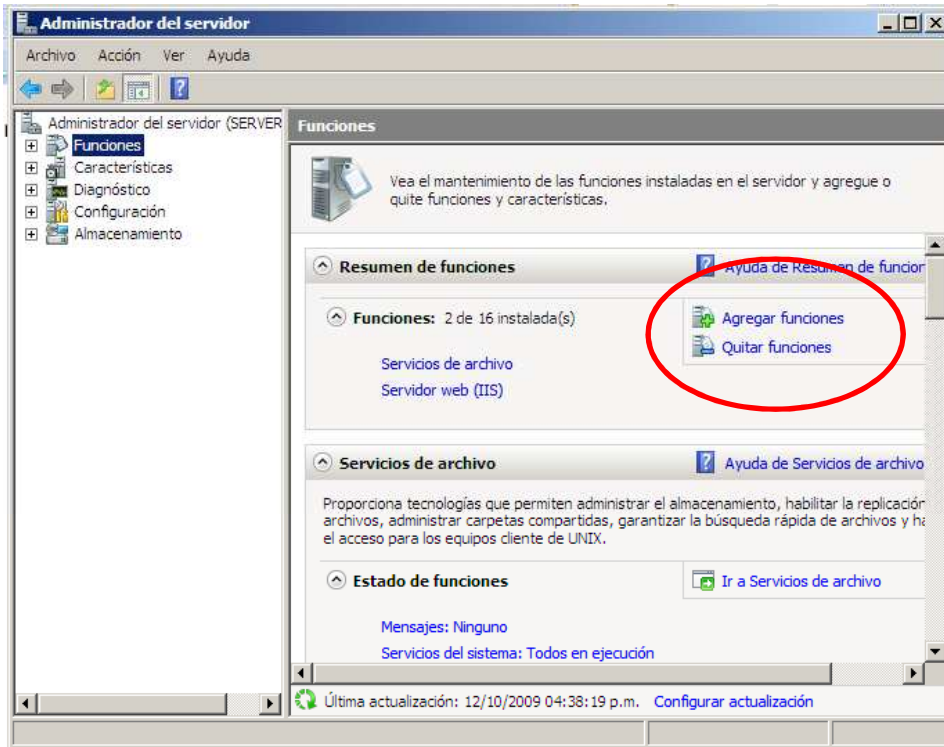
Administrador del servidor

Archivo Acción Ver Ayuda

Administrador del servidor (SERVER
Funciones
Características
Diagnóstico
Configuración
Almacenamiento

Funciones

Vea el mantenimiento de las funciones instaladas en el servidor y agregue o quite funciones y características.

Resumen de funciones
Ayuda de Resumen de funcion

Funciones: 2 de 16 instalada(s)
Agregar funciones
Quitar funciones

Servicios de archivo
Servidor web (IIS)

Servicios de archivo
Ayuda de Servicios de archivo

Proporciona tecnologías que permiten administrar el almacenamiento, habilitar la replicació archivos, administrar carpetas compartidas, garantizar la búsqueda rápida de archivos y ha el acceso para los equipos cliente de UNIX.

Estado de funciones
Ir a Servicios de archivo

Mensajes: Ninguno
Servicios del sistema: Todos en ejecución

Última actualización: 12/10/2009 04:38:19 p.m. Configurar actualización